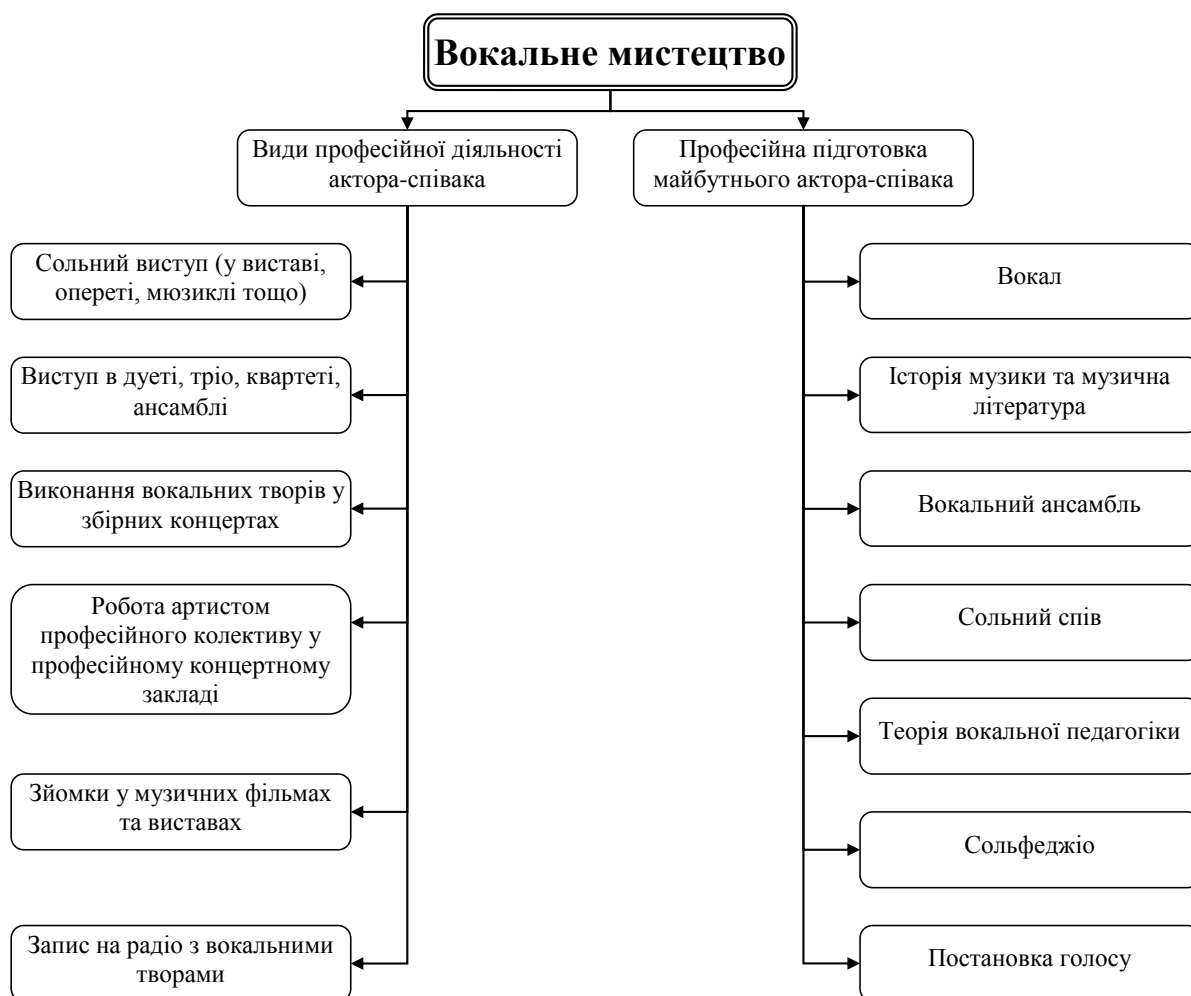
Вокальне мистецтво

Види професійної діяльності актора-співака

Сольний виступ (у виставі, опереті, мюзиклі тощо)

Виступ в дуеті, тріо, квартеті, ансамблі

Виконання вокальних творів у збірних концертах

Робота артистом професійного колективу у професійному концертному закладі

Зйомки у музичних фільмах та виставах

Запис на радіо з вокальними творами

Професійна підготовка майбутнього актора-співака

Вокал

Історія музики та музична література

Вокальний ансамбль

Сольний спів

Теорія вокальної педагогіки

Сольфеджіо

Постановка голосу